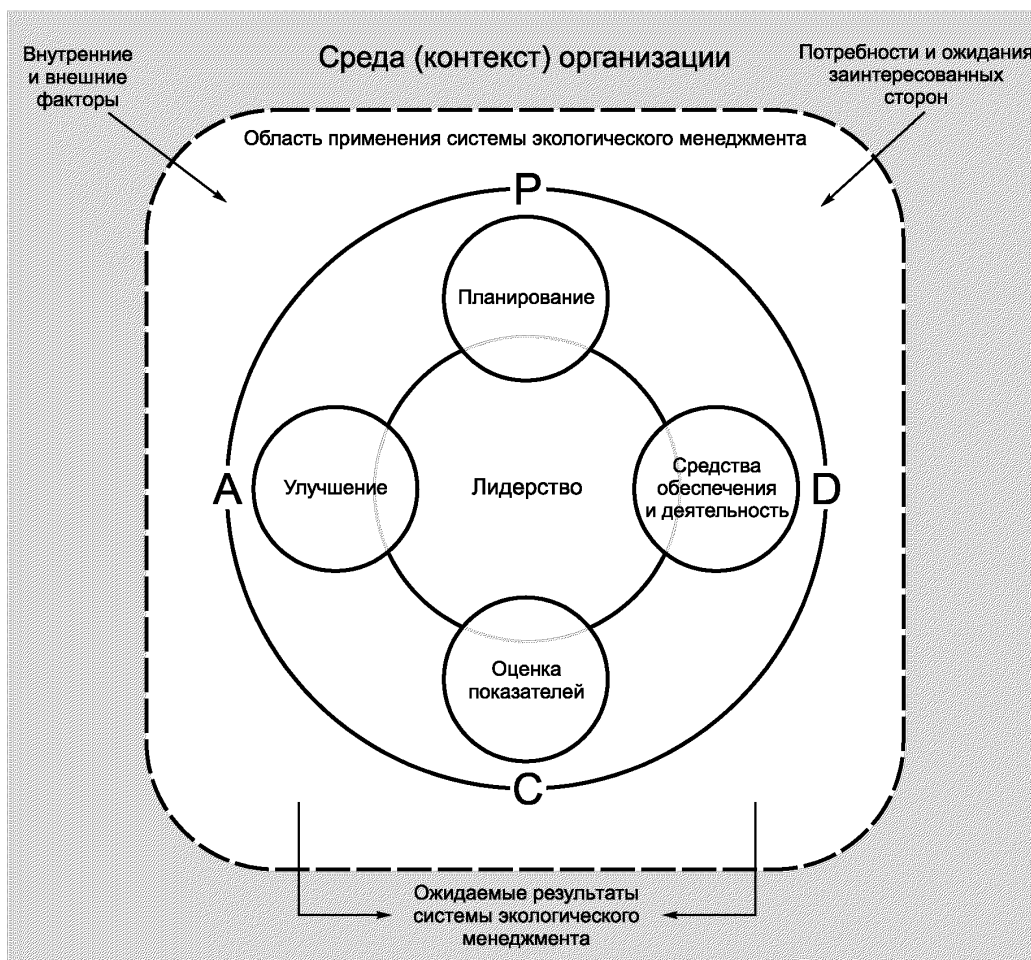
Внутренние и внешние факторы

Среда (контекст) организации

Потребности и ожидания заинтересованных сторон

Область применения системы экологического менеджмента

P

Планирование

A

Улучшение

Лидерство

Средства обеспечения и деятельность

D

Оценка показателей

C

Ожидаемые результаты системы экологического менеджмента